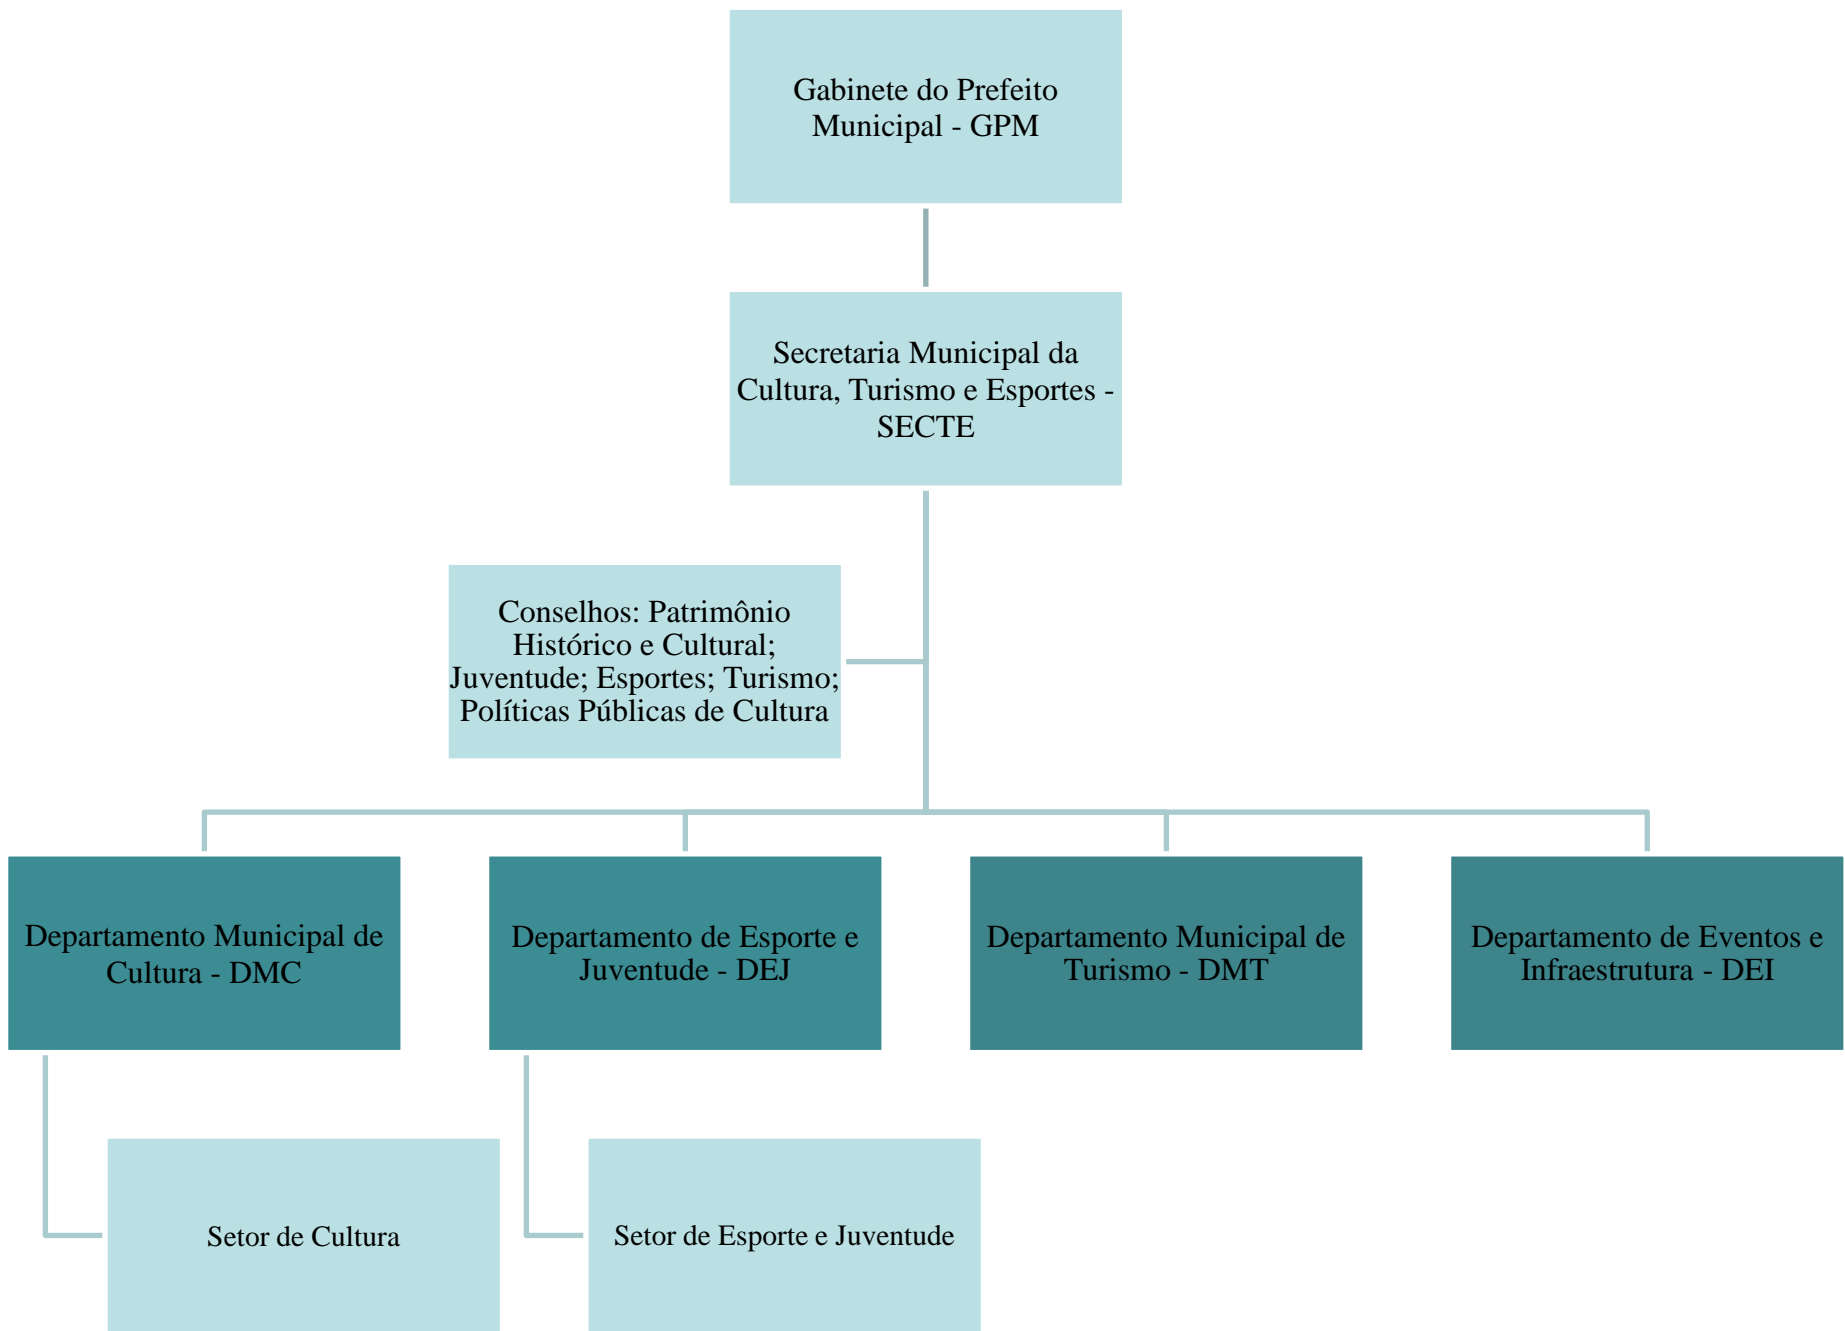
Gabinete do Prefeito Municipal - GPM

Secretaria Municipal da Cultura, Turismo e Esportes - SECTE

Conselhos: Patrimônio Histórico e Cultural; Juventude; Esportes; Turismo; Políticas Públicas de Cultura

Departamento Municipal de Cultura - DMC

Departamento de Esporte e Juventude - DEJ

Departamento Municipal de Turismo - DMT

Departamento de Eventos e Infraestrutura - DEI

Setor de Cultura

Setor de Esporte e Juventude